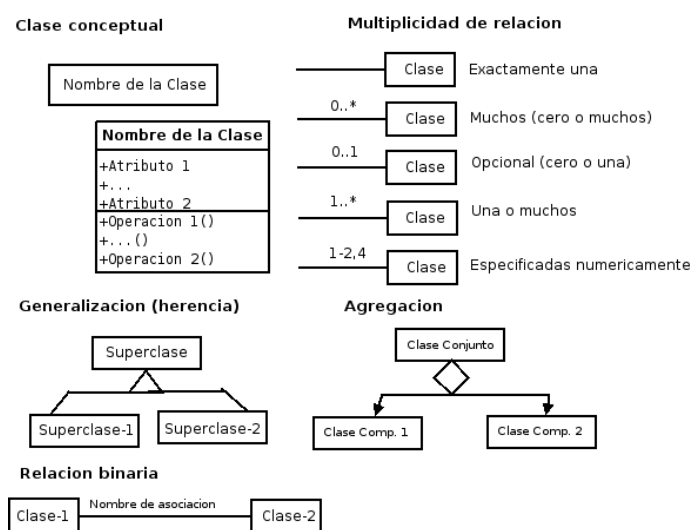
Clase conceptual

Nombre de la Clase

Nombre de la Clase
+Atributo 1
+...
+Atributo 2
+Operacion 1()
+...()
+Operacion 2()

Multiplicidad de relacion

Clase Exactamente una

0..* Clase Muchos (cero o muchos)

0..1 Clase Opcional (cero o una)

1..* Clase Una o muchos

1-2,4 Clase Especificadas numericamente

Generalizacion (herencia)

Superclase

Superclase-1

Superclase-2

Agregacion

Clase Conjunto

Clase Comp. 1

Clase Comp. 2

Relacion binaria

Clase-1 Nombre de asociacion Clase-2